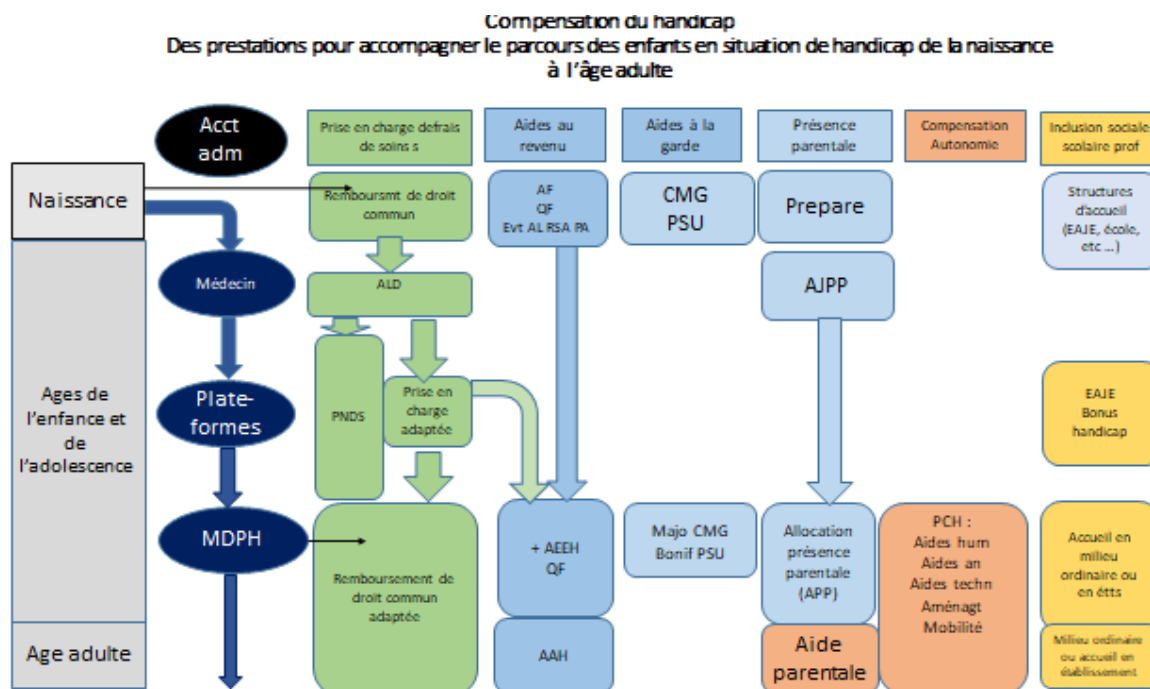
Compensation du handicap
Des prestations pour accompagner le parcours des enfants en situation de handicap de la naissance à l'âge adulte

Acct adm

Prise en charge defrais de soins s

Aides au revenu

Aides à la garde

Présence parentale

Compensation Autonomie

Inclusion sociale scolaire prof

Naissance

Remboursmt de droit commun

AF
QF
Evt AL RSA PA

CMG
PSU

Prepare

Structures d'accueil (EAJE, école, etc ...)

Médecin

ALD

AJPP

Ages de l'enfance et de l'adolescence

Plate-formes

PNDS

Prise en charge adaptée

EAJE
Bonus handicap

MDPH

Remboursement de droit commun adaptée

+ AEEH
QF

Majo CMG
Bonif PSU

Allocation présence parentale (APP)

PCH :
Aides hum
Aides an
Aides techn
Aménagt
Mobilité

Accueil en milieu ordinaire ou en étts

Age adulte

AAH

Aide parentale

Milieu ordinaire ou accueil en établissement